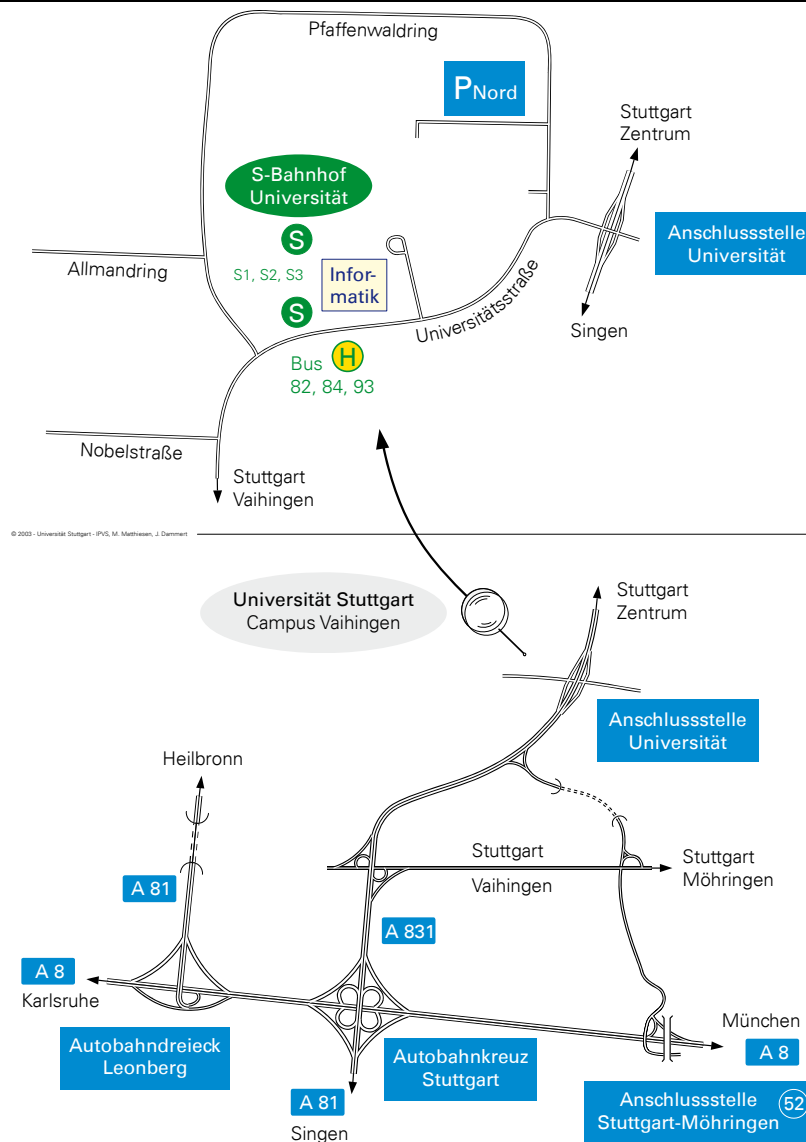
Pfaffenwaldring

PNord

Stuttgart Zentrum

S-Bahnhof Universität

Anschlussstelle Universität

S

Allmandring

S1, S2, S3

Informatik

S

Universitätsstraße

Singen

Bus H 82, 84, 93

Nobelstraße

Stuttgart Vaihingen

© 2003 - Universität Stuttgart - IPVS, M. Matthiesen, J. Dammert

Universität Stuttgart Campus Vaihingen

Stuttgart Zentrum

Anschlussstelle Universität

Heilbronn

Stuttgart

Stuttgart Möhringen

A 81

Vaihingen

A 831

A 8

Karlsruhe

München

Autobahndreieck Leonberg

Autobahnkreuz Stuttgart

A 8

A 81

Anschlussstelle Stuttgart-Möhringen

Singen

52